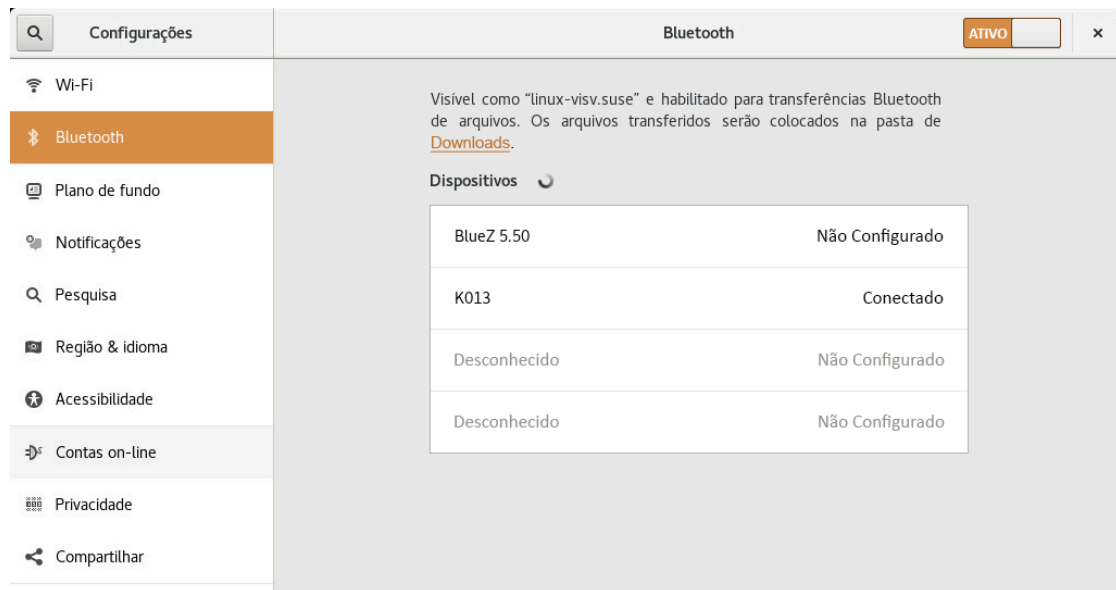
Configurações

Bluetooth

ATIVO

×

Wi-Fi

Bluetooth

Plano de fundo

Notificações

Pesquisa

Região & idioma

Acessibilidade

Contas on-line

Privacidade

Compartilhar

Visível como “linux-visv.suse” e habilitado para transferências Bluetooth de arquivos. Os arquivos transferidos serão colocados na pasta de Downloads.

Dispositivos

| | |
|---|---|
| BlueZ 5.50 | Não Configurado |
| K013 | Conectado |
| Desconhecido | Não Configurado |
| Desconhecido | Não Configurado |